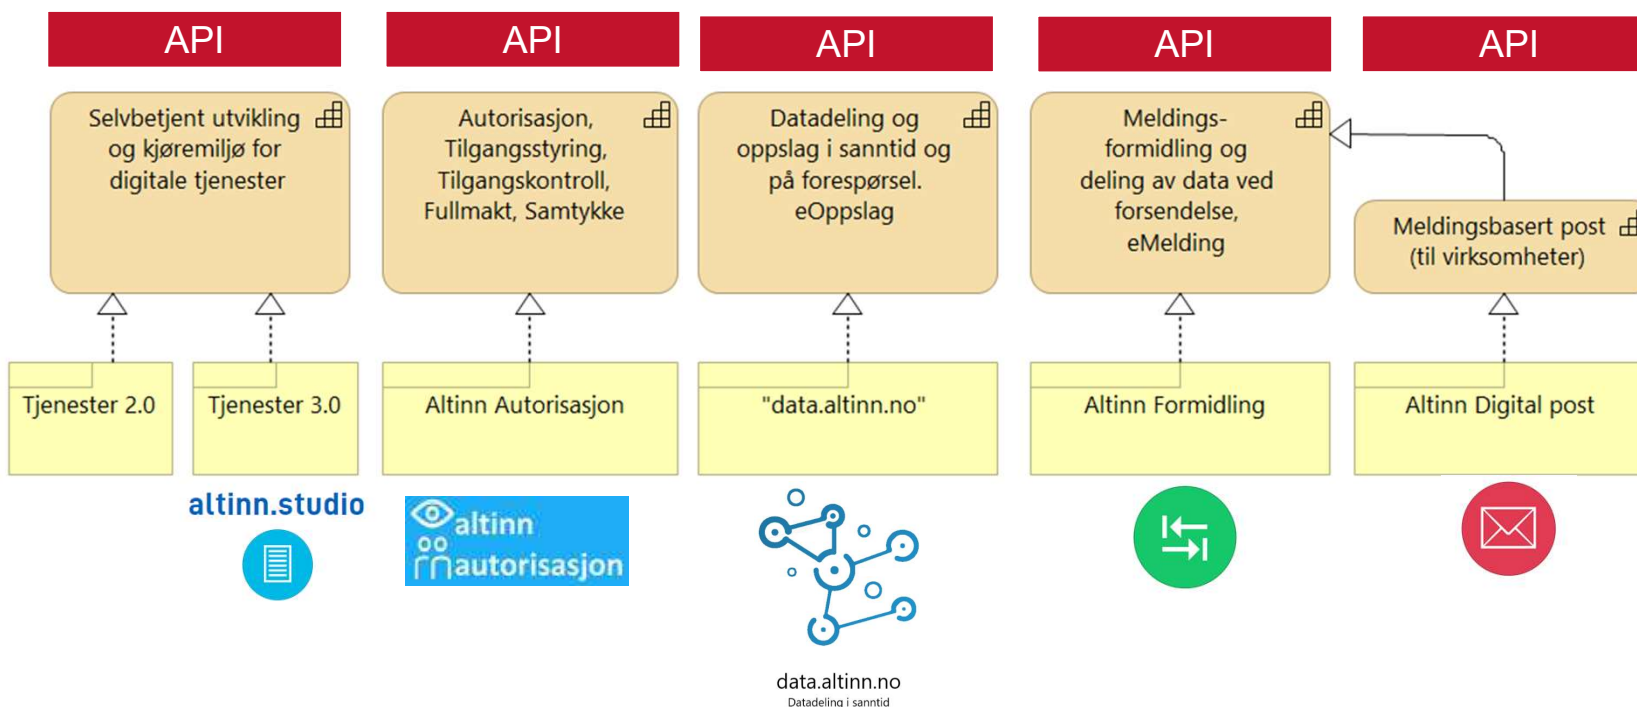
API

API

API

API

API

Selvbetjent utvikling og kjøremiljø for digitale tjenester

Autorisasjon, Tilgangsstyring, Tilgangskontroll, Fullmakt, Samtykke

Datadeling og oppslag i sanntid og på forespørsel. eOppslag

Meldingsformidling og deling av data ved forsendelse, eMelding

Meldingsbasert post (til virksomheter)

Tjenester 2.0

Tjenester 3.0

Altinn Autorisasjon

"data.altinn.no"

Altinn Formidling

Altinn Digital post

altinn.studio

altinn autorisasjon

data.altinn.no
Datadeling i sanntid